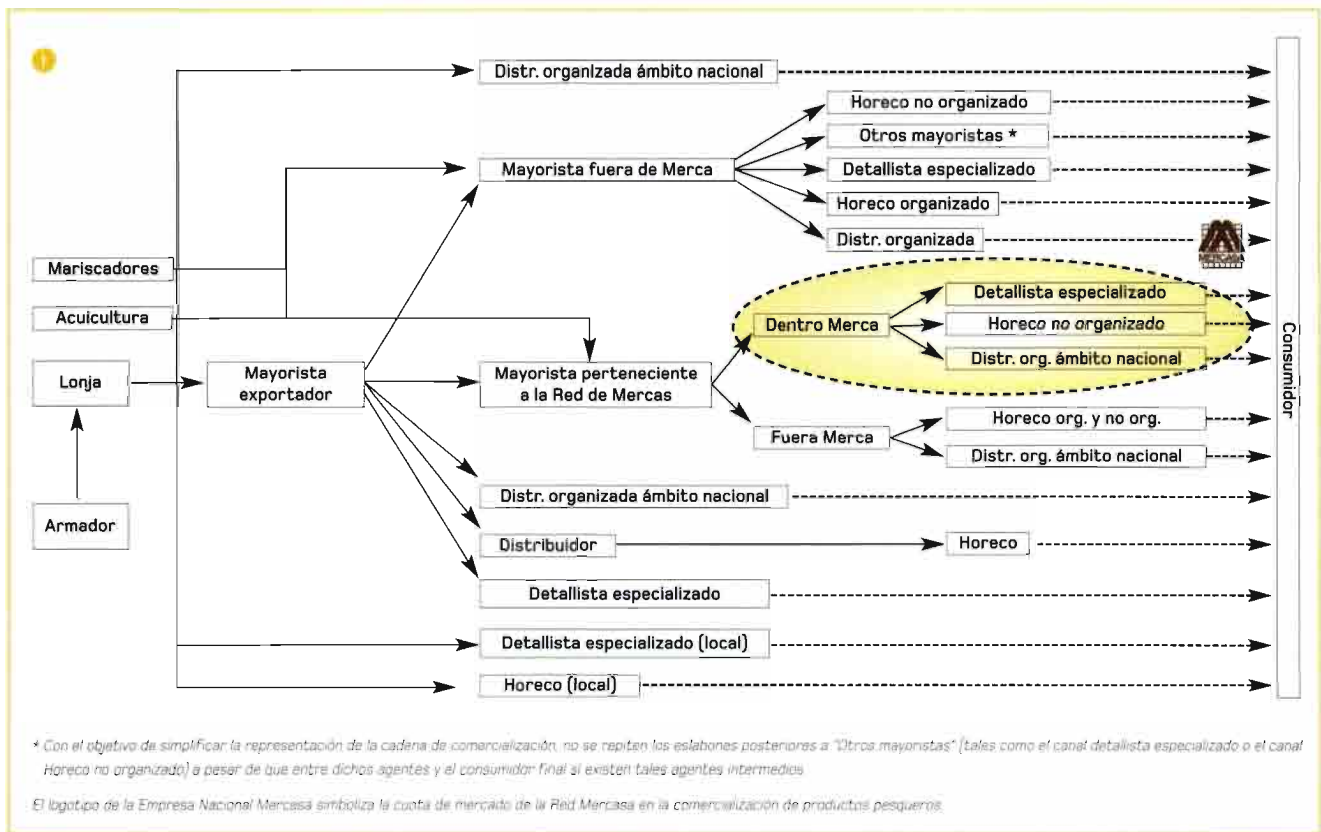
Distr. organizada ámbito nacional

Horeco no organizado

Otros mayoristas *

Mayorista fuera de Merca

Detallista especializado

Horeco organizado

Distr. organizada

Mariscadores

Acuicultura

Detallista especializado

Dentro Merca

Horeco no organizado

Distr. org. ámbito nacional

Lonja

Mayorista exportador

Mayorista perteneciente a la Red de Mercas

Fuera Merca

Horeco org. y no org.

Distr. org. ámbito nacional

Armador

Distr. organizada ámbito nacional

Distribuidor

Horeco

Detallista especializado

Detallista especializado (local)

Horeco (local)

Consumidor

* Con el objetivo de simplificar la representación de la cadena de comercialización, no se repiten los eslabones posteriores a "Otros mayoristas" (tales como el canal detallista especializado o el canal Horeco no organizado) a pesar de que entre dichos agentes y el consumidor final sí existen tales agentes intermedios.

El logotipo de la Empresa Nacional Mercasa simboliza la cuota de mercado de la Red Mercasa en la comercialización de productos pesqueros.